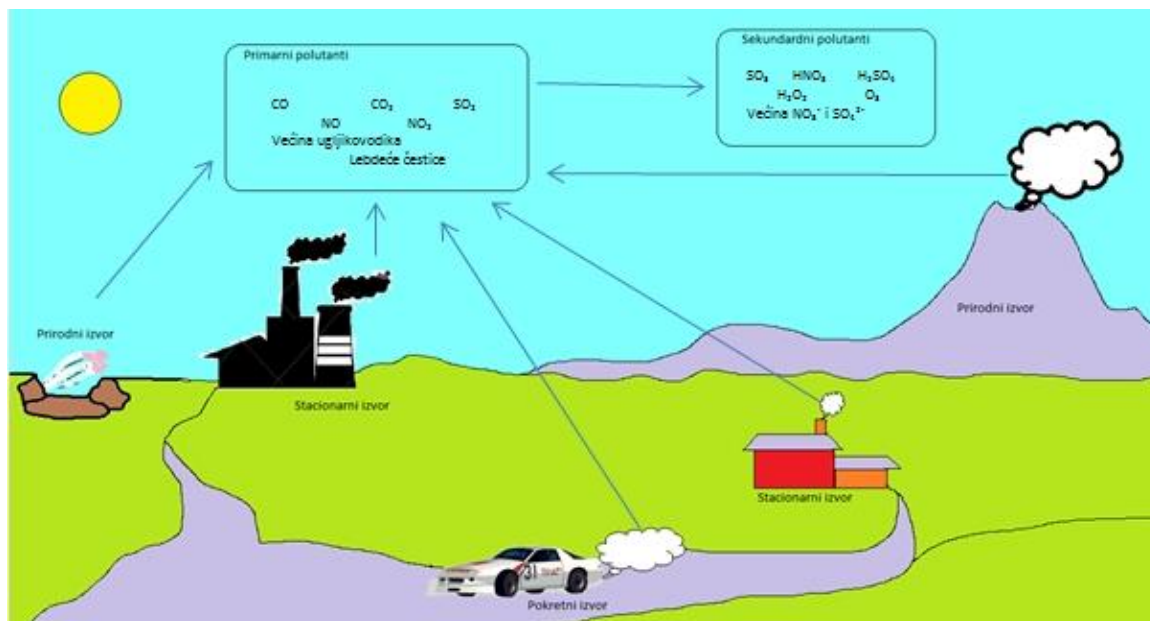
Primarni polutanti

CO $CO_2$ $SO_2$
NO $NO_2$
Većina ugljikovodika
Lebdeće čestice

Sekundardni polutanti

$SO_3$ $HNO_3$ $H_2SO_4$
$H_2O_2$ $O_3$
Većina $NO_3^-$ i $SO_4^{2-}$

Prirodni izvor

Stacionarni izvor

Prirodni izvor

Stacionarni izvor

Pokretni izvor